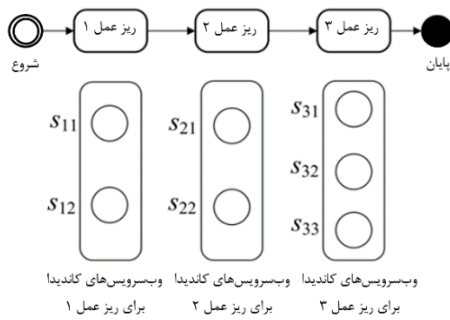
شروع

ریز عمل ۱

ریز عمل ۲

ریز عمل ۳

پایان

$s_{11}$

$s_{12}$

$s_{21}$

$s_{22}$

$s_{31}$

$s_{32}$

$s_{33}$

وب‌سرویس‌های کاندیدا برای ریز عمل ۱

وب‌سرویس‌های کاندیدا برای ریز عمل ۲

وب‌سرویس‌های کاندیدا برای ریز عمل ۳